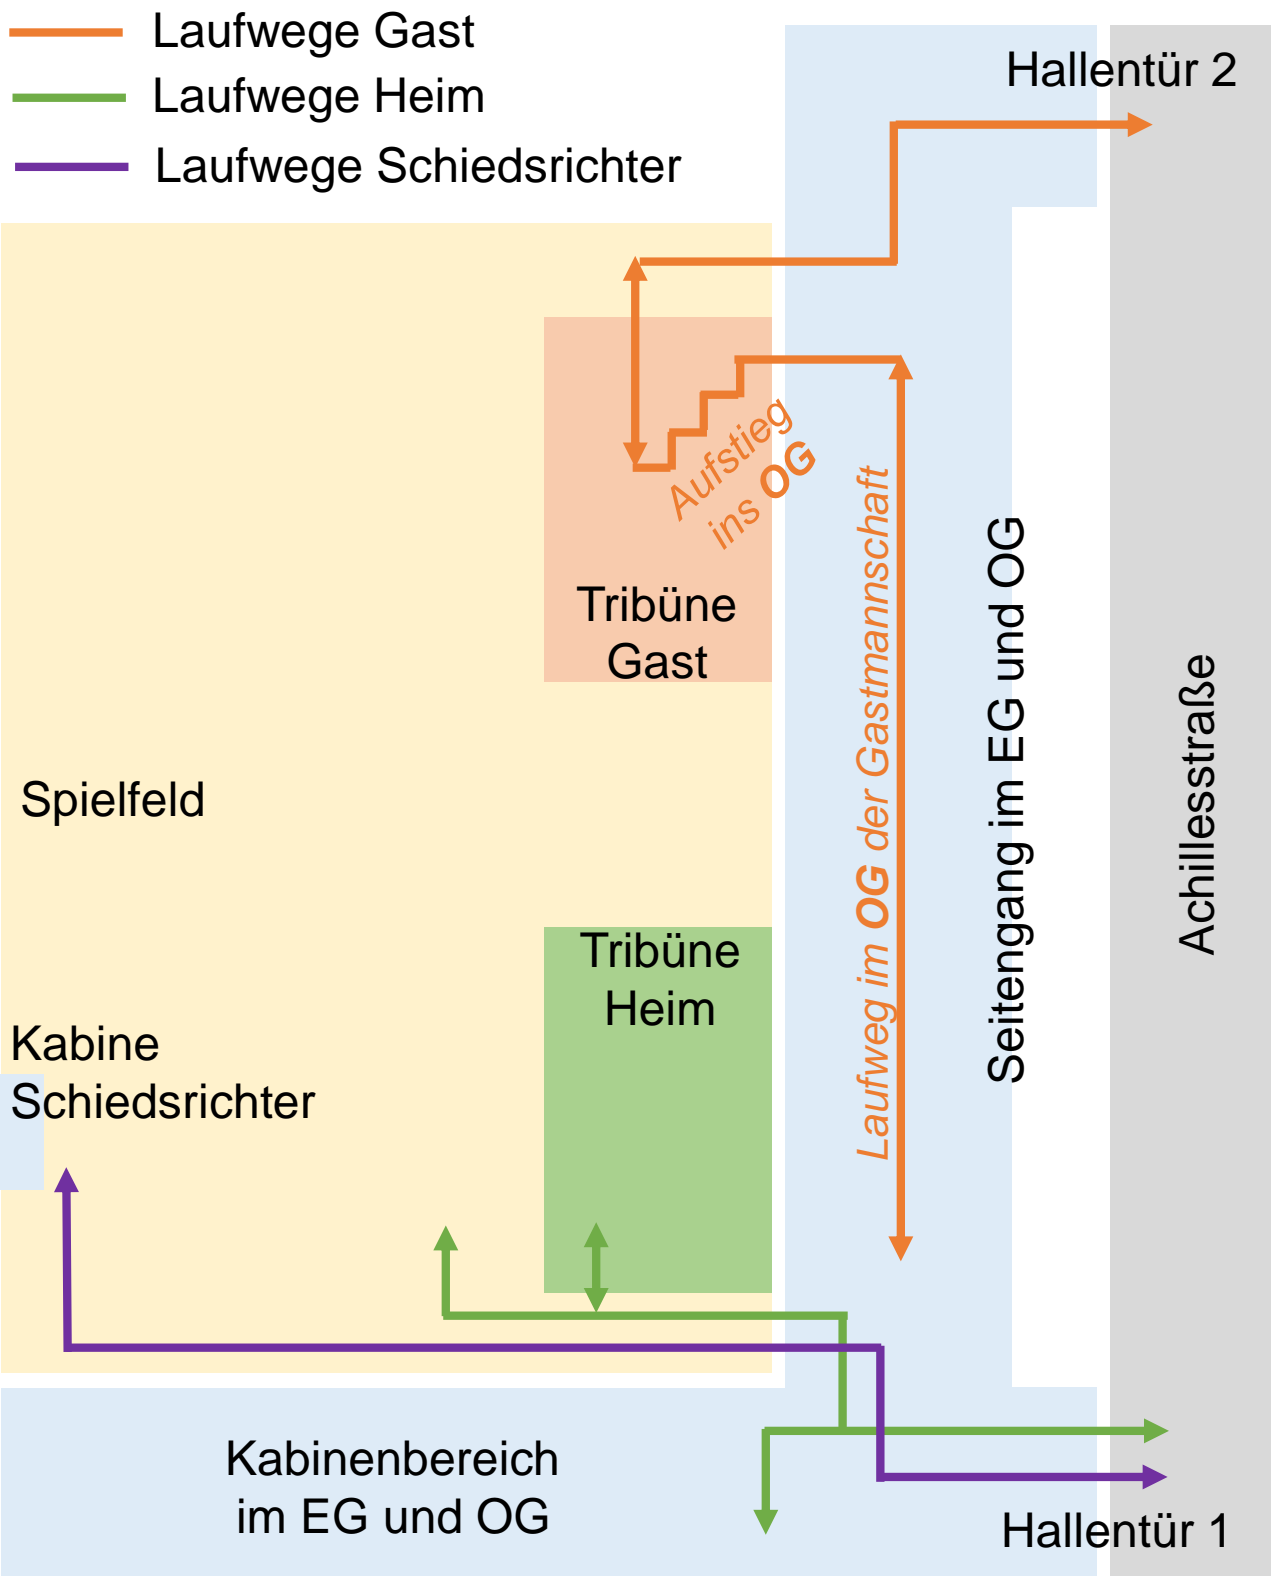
Laufwege Gast
Laufwege Heim
Laufwege Schiedsrichter

Hallentür 2

Aufstieg ins OG

Tribüne Gast

Laufweg im OG der Gastmannschaft

Seitengang im EG und OG

Achillesstraße

Spielfeld

Tribüne Heim

Kabine Schiedsrichter

Kabinenbereich im EG und OG

Hallentür 1